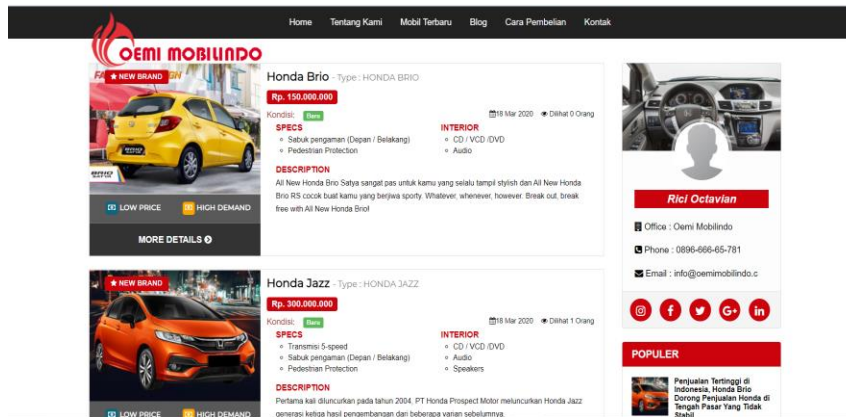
Home Tentang Kami Mobil Terbaru Blog Cara Pembelian Kontak

OEMI MOBILINDO

NEW BRAND

Honda Brio - Type : HONDA BRIO

Rp. 150.000.000

Kondisi: Baru

18 Mar 2020 Dilihat 0 Orang

SPECS
Sabuk pengaman (Depan / Belakang)
Pedestrian Protection

INTERIOR
CD / VCD /DVD
Audio

DESCRIPTION
All New Honda Brio Satya sangat pas untuk kamu yang selalu tampil stylish dan All New Honda Brio RS cocok buat kamu yang berjiwa sporty. Whatever, whenever, however. Break out, break free with All New Honda Brio!

LOW PRICE HIGH DEMAND

MORE DETAILS

NEW BRAND

Honda Jazz - Type : HONDA JAZZ

Rp. 300.000.000

Kondisi: Baru

18 Mar 2020 Dilihat 1 Orang

SPECS
Transmisi 5-speed
Sabuk pengaman (Depan / Belakang)
Pedestrian Protection

INTERIOR
CD / VCD /DVD
Audio
Speakers

DESCRIPTION
Kali pertama kali diluncurkan pada tahun 2004. PT Honda Prospect Motor meluncurkan Honda Jazz generasi ketiga hasil pengembangan dari beberapa varian sebelumnya.

LOW PRICE HIGH DEMAND

Rici Octavian

Office : Oemi Mobilindo

Phone : 0896-666-65-781

Email : info@oemimobilindo.c

POPULER

Penjualan Tertinggi di Indonesia, Honda Brio Dorong Penjualan Honda di Tengah Pasar Yang Tidak Stabil